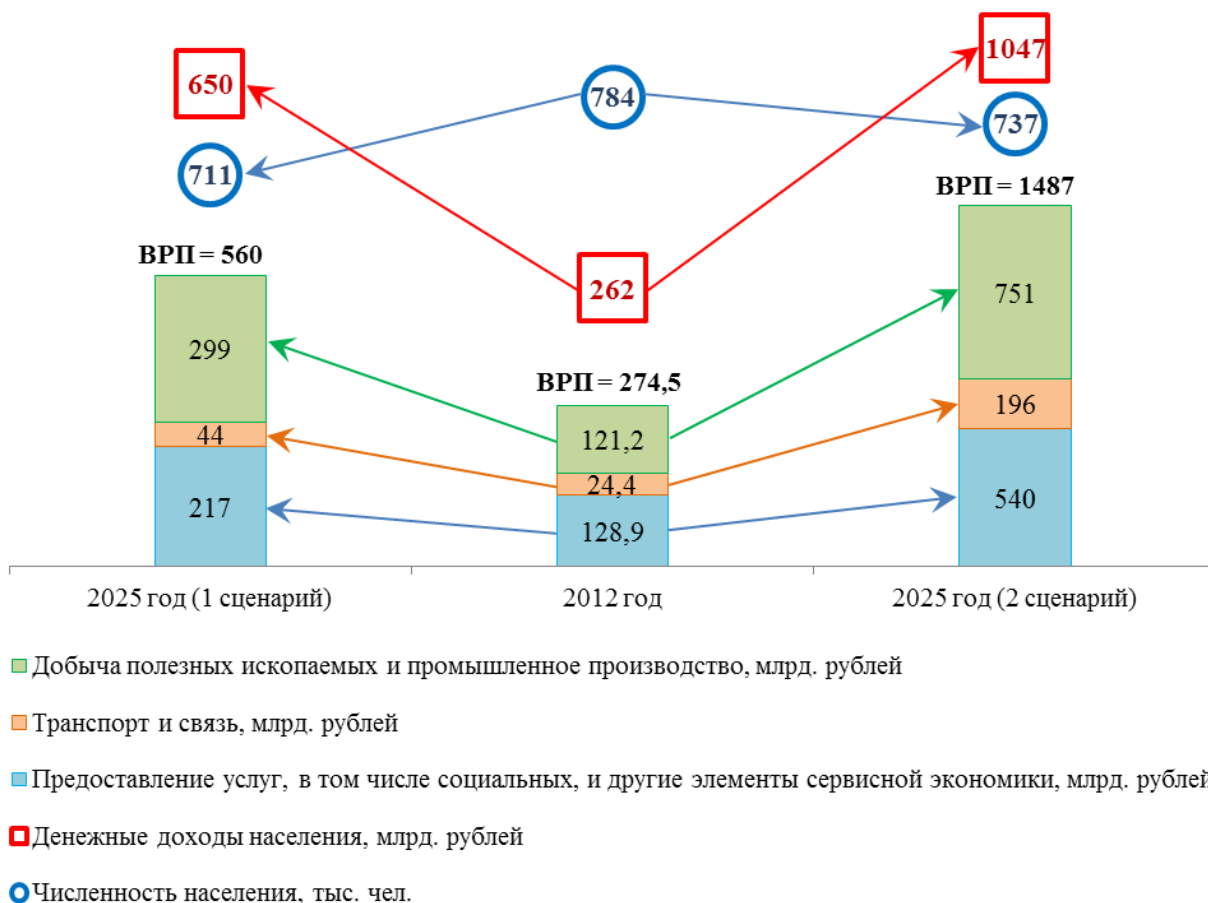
1047
650
784
737
711
ВРП = 1487
ВРП = 560
262
751
299
ВРП = 274,5
196
44
121,2
24,4
217
540
128,9

2025 год (1 сценарий)
2012 год
2025 год (2 сценарий)

Добыча полезных ископаемых и промышленное производство, млрд. рублей

Транспорт и связь, млрд. рублей

Предоставление услуг, в том числе социальных, и другие элементы сервисной экономики, млрд. рублей

Денежные доходы населения, млрд. рублей

Численность населения, тыс. чел.